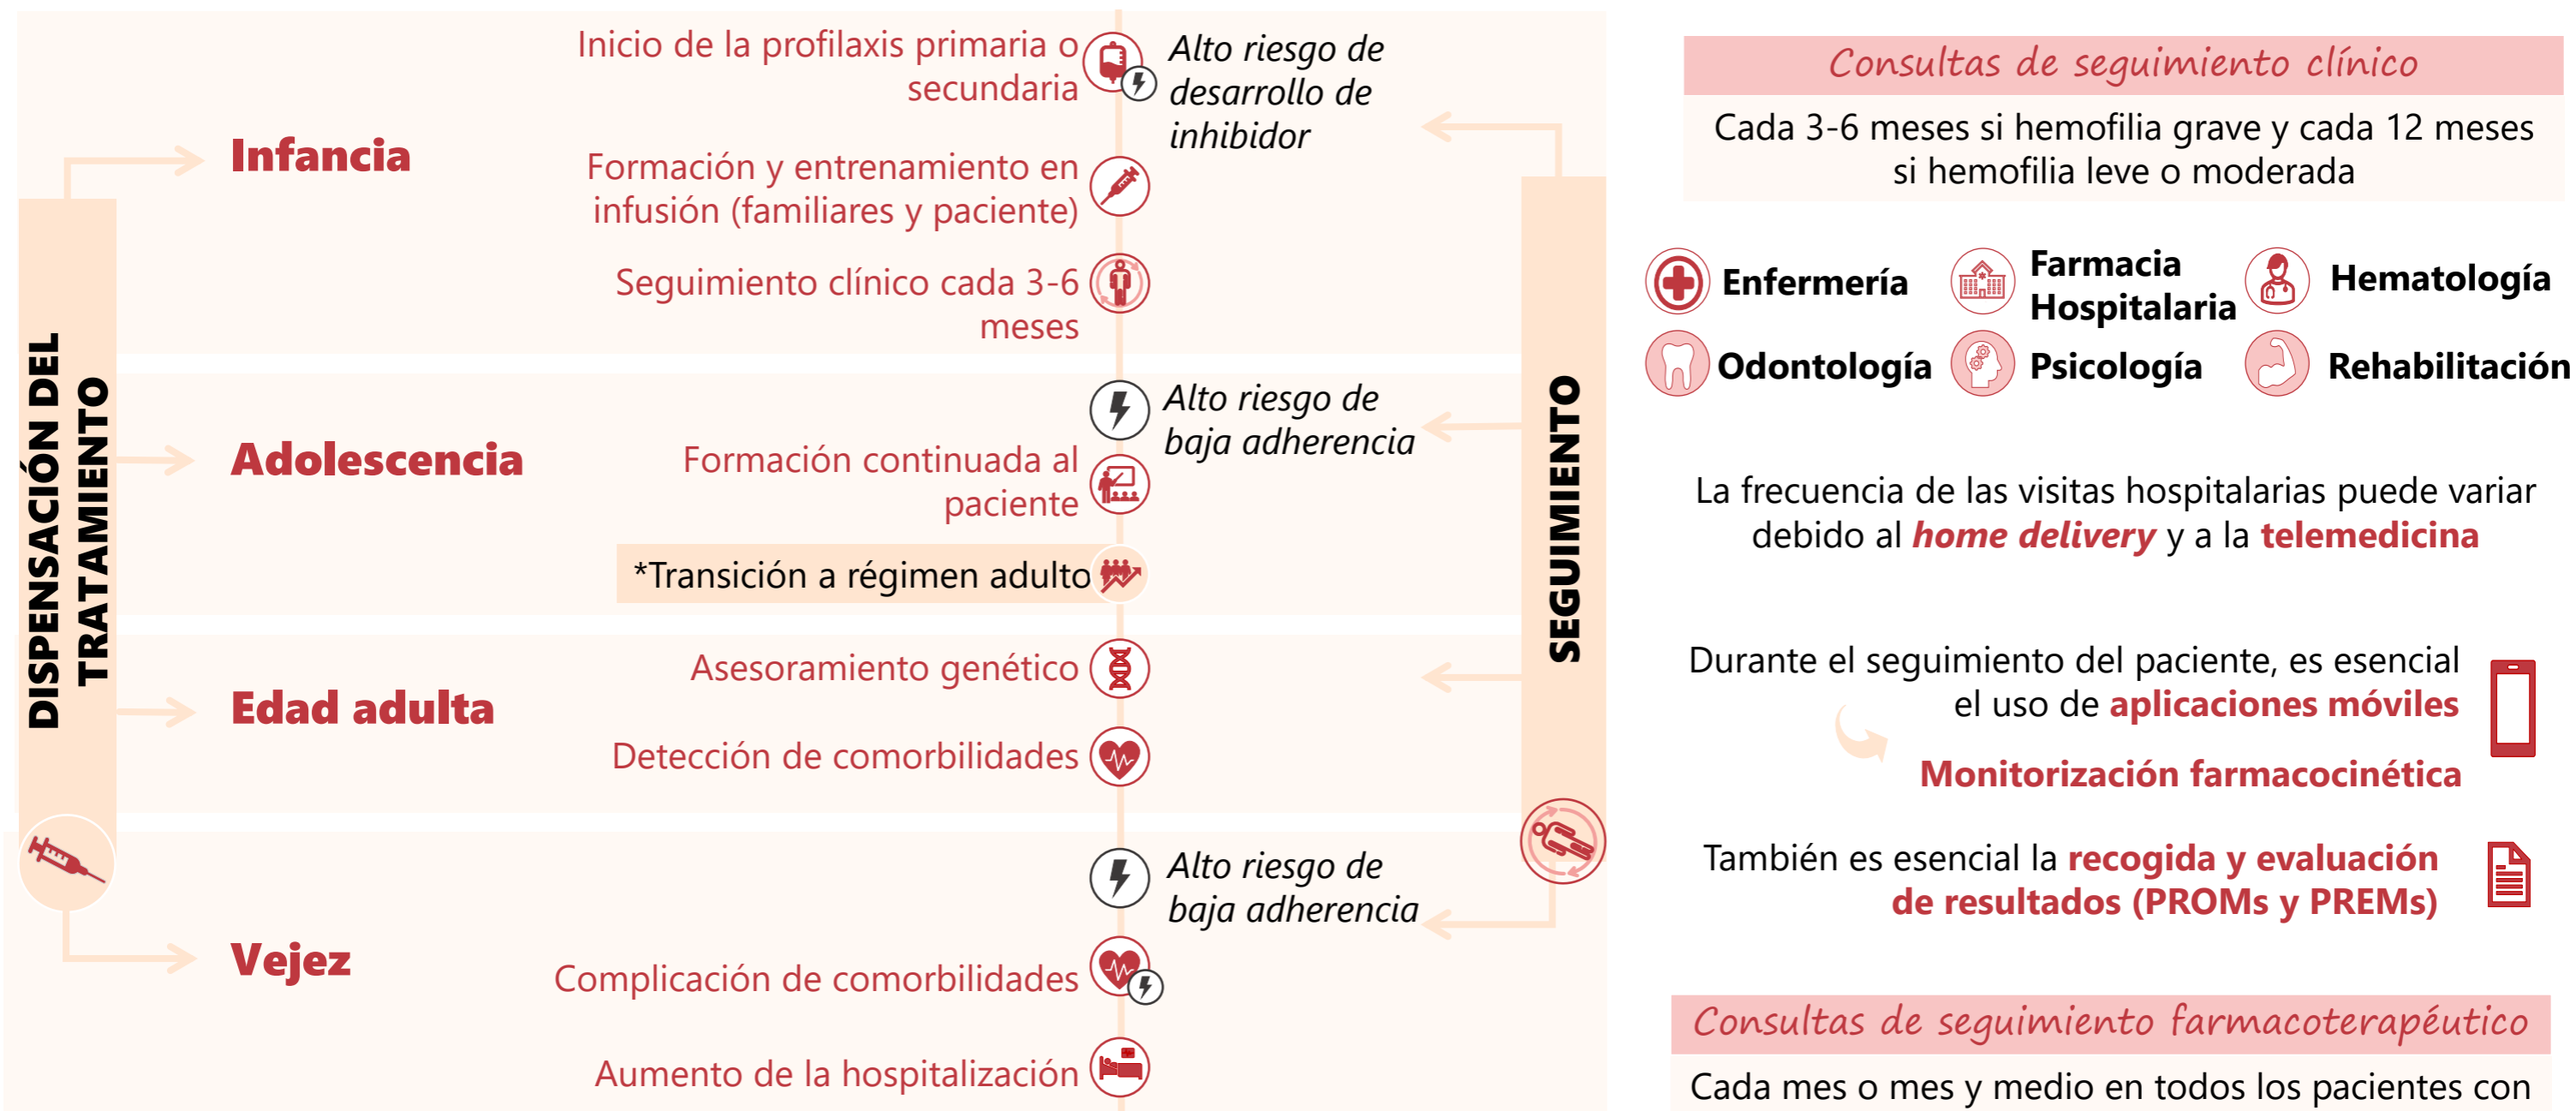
DISPENSACIÓN DEL TRATAMIENTO

Infancia

Inicio de la profilaxis primaria o secundaria

Formación y entrenamiento en infusión (familiares y paciente)

Seguimiento clínico cada 3-6 meses

Alto riesgo de desarrollo de inhibidor

Adolescencia

Alto riesgo de baja adherencia

Formación continuada al paciente

*Transición a régimen adulto

Edad adulta

Asesoramiento genético

Detección de comorbilidades

Vejez

Alto riesgo de baja adherencia

Complicación de comorbilidades

Aumento de la hospitalización

SEGUIMIENTO

Consultas de seguimiento clínico

Cada 3-6 meses si hemofilia grave y cada 12 meses si hemofilia leve o moderada

Enfermería
Farmacia Hospitalaria
Hematología
Odontología
Psicología
Rehabilitación

La frecuencia de las visitas hospitalarias puede variar debido al home delivery y a la telemedicina

Durante el seguimiento del paciente, es esencial el uso de aplicaciones móviles

Monitorización farmacocinética

También es esencial la recogida y evaluación de resultados (PROMs y PREMs)

Consultas de seguimiento farmacoterapéutico

Cada mes o mes y medio en todos los pacientes con